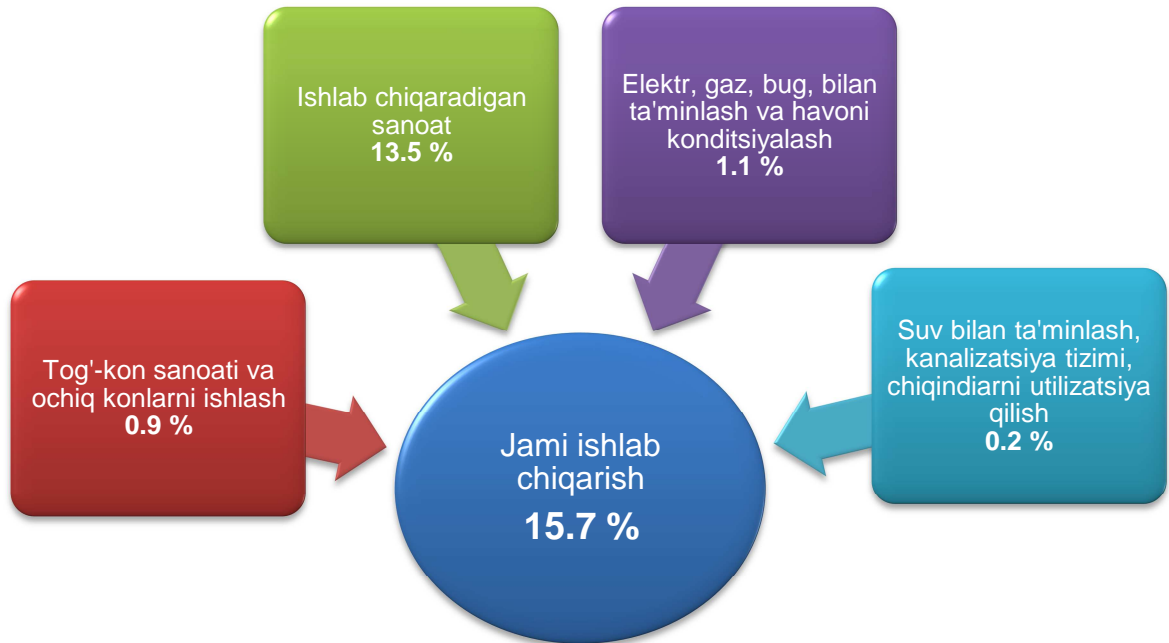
Ishlab chiqaradigan sanoat
13.5 %

Elektr, gaz, bug, bilan ta'minlash va havoni konditsiyalash
1.1 %

Tog'-kon sanoati va ochiq konlarni ishlash
0.9 %

Jami ishlab chiqarish
15.7 %

Suv bilan ta'minlash, kanalizatsiya tizimi, chiqindiarni utilizatsiya qilish
0.2 %